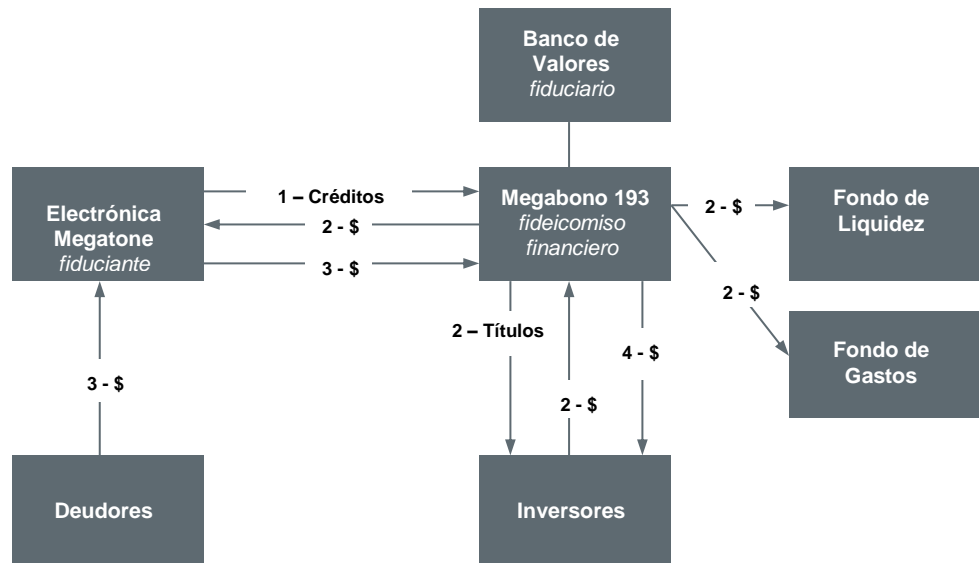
Banco de Valores
fiduciario

Electrónica Megatone
fiduciante

1 – Créditos

2 - $

3 - $

Megabono 193
fideicomiso financiero

2 - $

Fondo de Liquidez

2 - $

Fondo de Gastos

2 – Títulos

2 - $

4 - $

3 - $

Deudores

Inversores